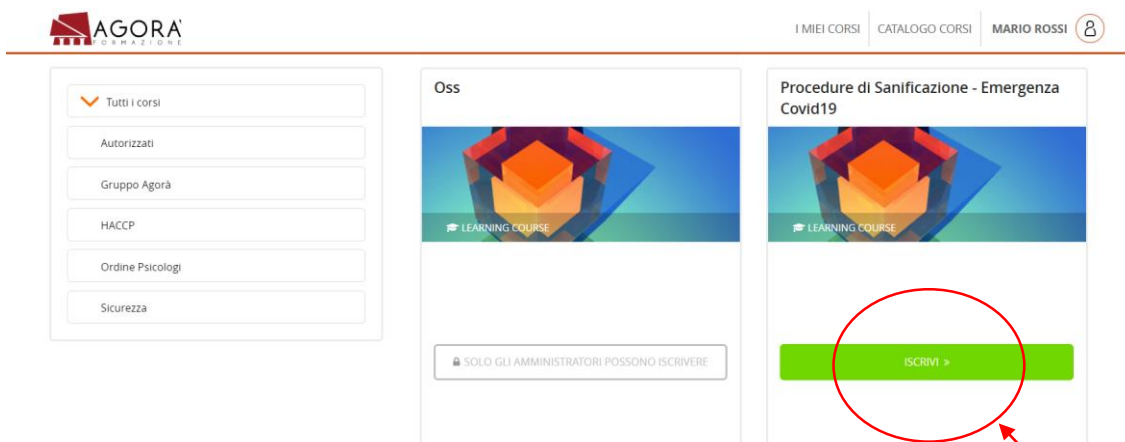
AGORÀ FORMAZIONE

I MIEI CORSI | CATALOGO CORSI | MARIO ROSSI

Tutti i corsi
Autorizzati
Gruppo Agorà
HACCP
Ordine Psicologi
Sicurezza

Oss

LEARNING COURSE

SOLO GLI AMMINISTRATORI POSSONO ISCRIVERE

Procedure di Sanificazione - Emergenza Covid19

LEARNING COURSE

ISCRIVI »